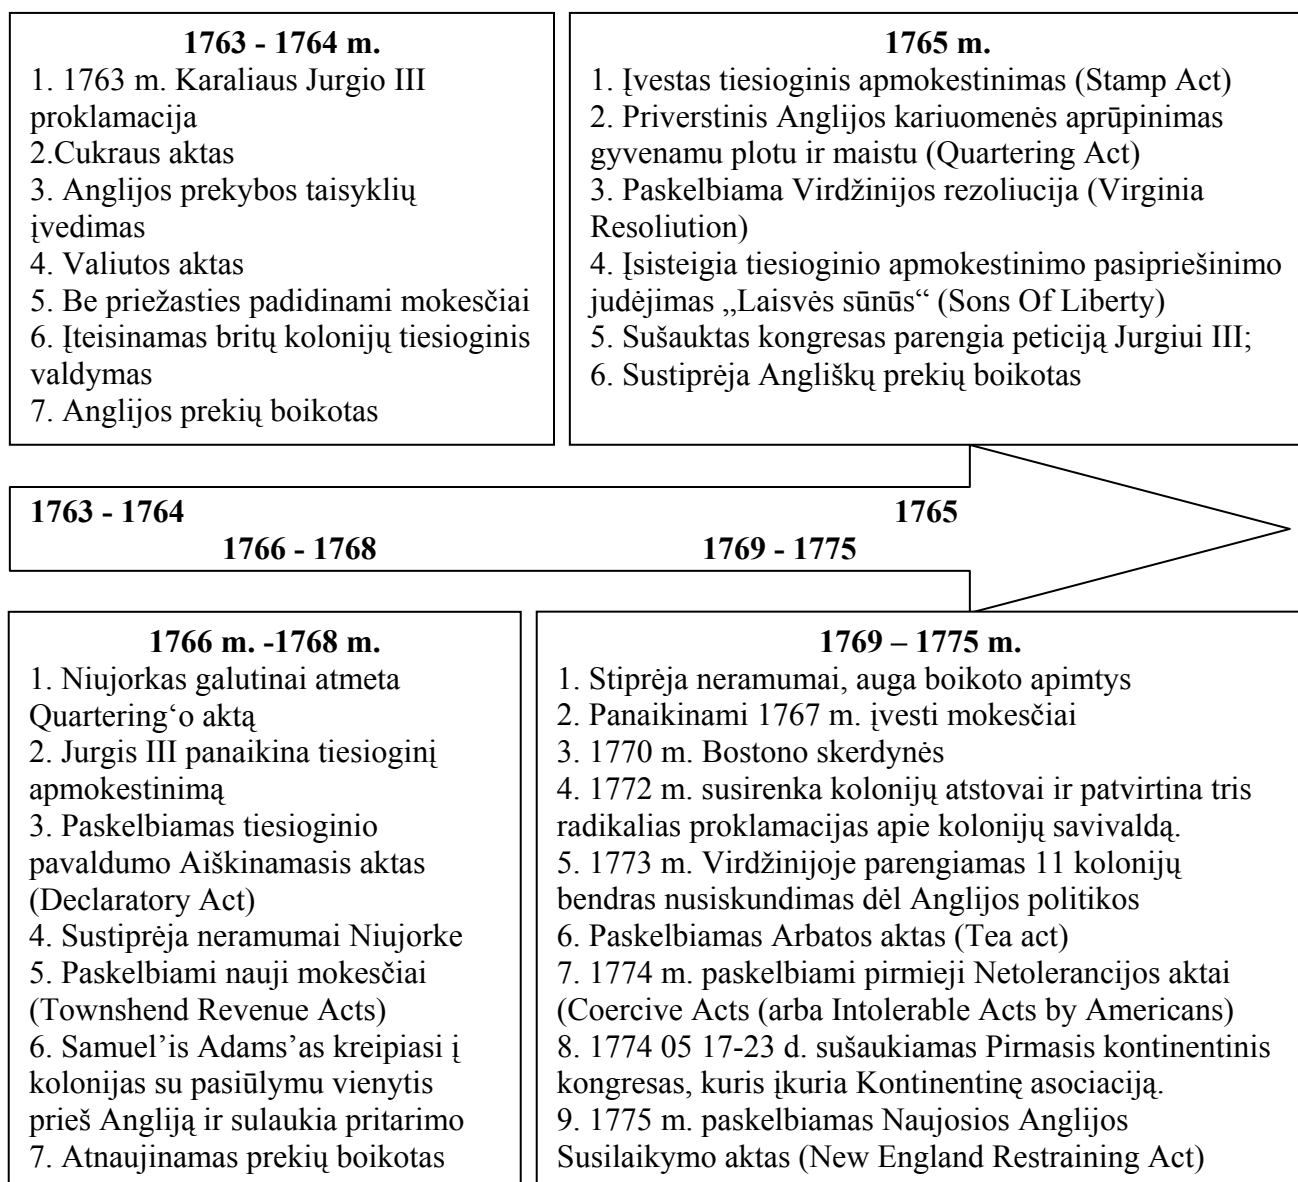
**1763 - 1764 m.**
1. 1763 m. Karaliaus Jurgio III proklamacija
2.Cukraus aktas
3. Anglijos prekybos taisyklių įvedimas
4. Valiutos aktas
5. Be priežasties padidinami mokesčiai
6. Įteisinamas britų kolonijų tiesioginis valdymas
7. Anglijos prekių boikotas

**1765 m.**
1. Įvestas tiesioginis apmokestinimas (Stamp Act)
2. Priverstinis Anglijos kariuomenės aprūpinimas gyvenamu plotu ir maistu (Quartering Act)
3. Paskelbiama Virdžinijos rezoliucija (Virginia Resoliution)
4. Įsisteigia tiesioginio apmokestinimo pasipriešinimo judėjimas „Laisvės sūnūs“ (Sons Of Liberty)
5. Sušauktas kongresas parengia peticiją Jurgiui III;
6. Sustipręja Angliškų prekių boikotas

**1763 - 1764** **1765**
**1766 - 1768** **1769 - 1775**

**1766 m. -1768 m.**
1. Niujorkas galutinai atmeta Quartering‘o aktą
2. Jurgis III panaikina tiesioginį apmokestinimą
3. Paskelbiamas tiesioginio pavaldumo Aiškinamasis aktas (Declaratory Act)
4. Sustipręja neramumai Niujorke
5. Paskelbiami nauji mokesčiai (Townshend Revenue Acts)
6. Samuel'is Adams'as kreipiasi į kolonijas su pasiūlymu vienytis prieš Angliją ir sulaukia pritarimo
7. Atnaujinamas prekių boikotas

**1769 – 1775 m.**
1. Stiprėja neramumai, auga boikoto apimtys
2. Panaikinami 1767 m. įvesti mokesčiai
3. 1770 m. Bostono skerdynės
4. 1772 m. susirenka kolonijų atstovai ir patvirtina tris radikalias proklamacijas apie kolonijų savivaldą.
5. 1773 m. Virdžinijoje parengiamas 11 kolonijų bendras nusiskundimas dėl Anglijos politikos
6. Paskelbiamas Arbatos aktas (Tea act)
7. 1774 m. paskelbiami pirmieji Netolerancijos aktai (Coercive Acts (arba Intolerable Acts by Americans)
8. 1774 05 17-23 d. sušaukiamas Pirmasis kontinentinis kongresas, kuris įkuria Kontinentinę asociaciją.
9. 1775 m. paskelbiamas Naujosios Anglijos Susilaikymo aktas (New England Restraining Act)